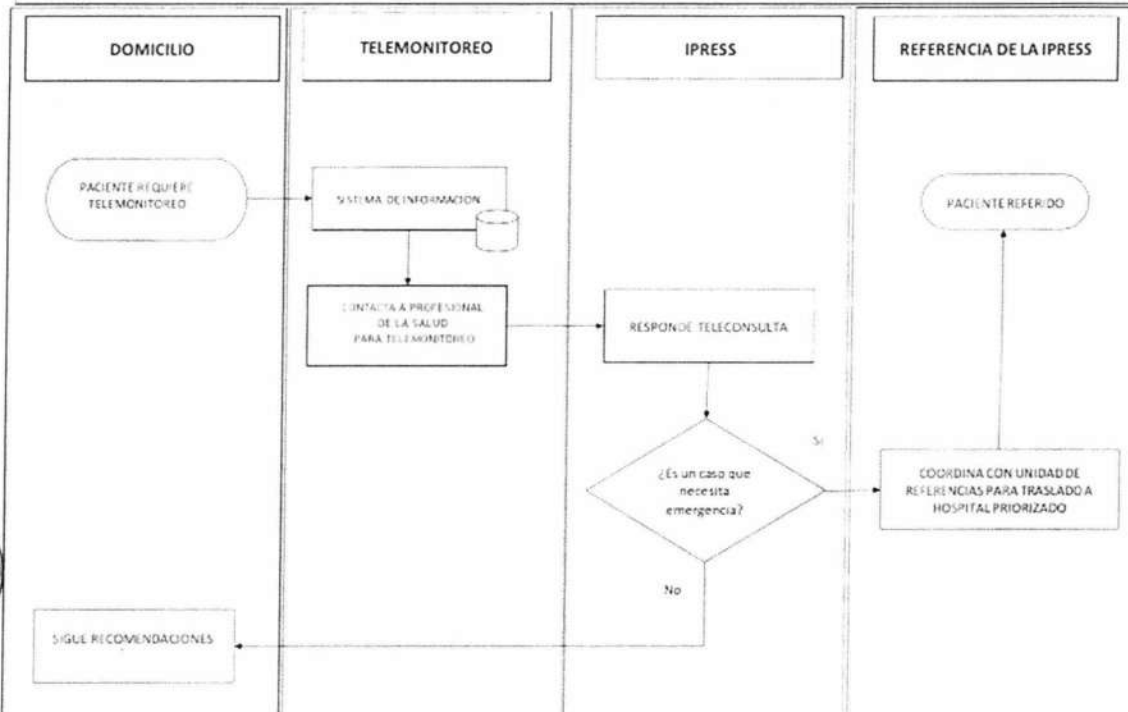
DOMICILIO

TELEMONITOREO

IPRESS

REFERENCIA DE LA IPRESS

PACIENTE REQUIERE TELEMONITOREO

SISTEMA DE INFORMACION

PACIENTE REFERIDO

CONTACTA A PROFESIONAL DE LA SALUD PARA TELEMONITOREO

RESPONDE TELECONSULTA

¿Es un caso que necesita emergencia?

Si

COORDINA CON UNIDAD DE REFERENCIAS PARA TRASLADO A HOSPITAL PRIORIZADO

No

SIGUE RECOMENDACIONES